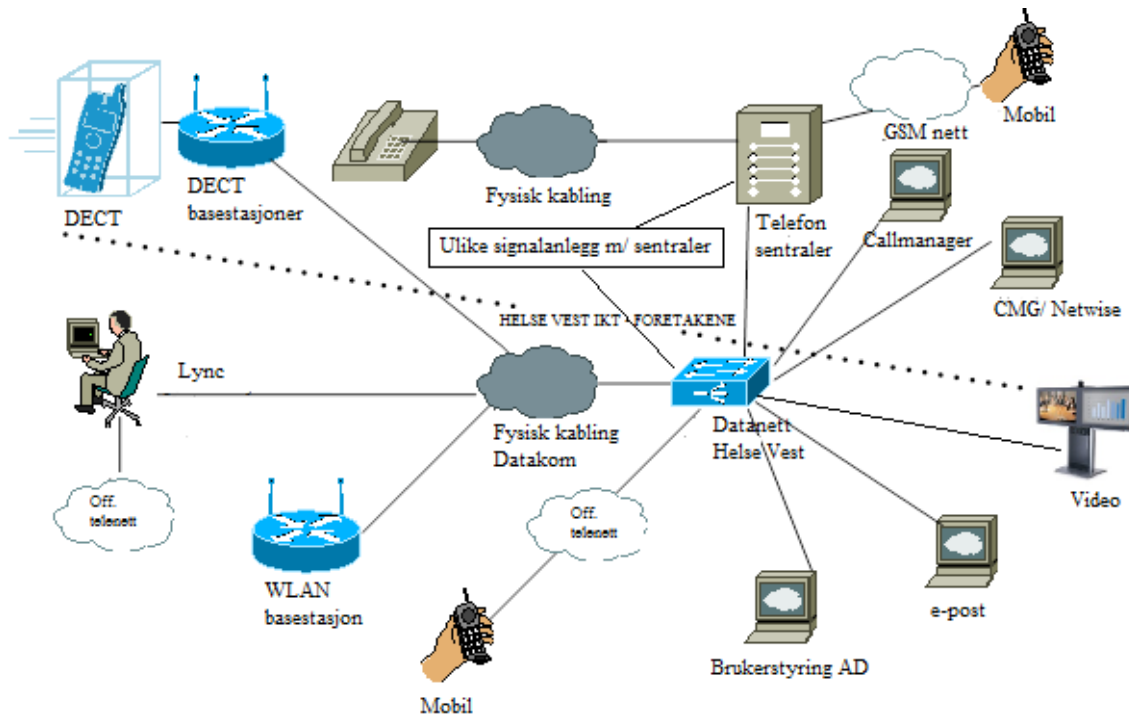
Mobil

GSM nett

DECT

DECT basestasjoner

Fysisk kabling

Telefon sentraler

Ulike signalanlegg m/ sentraler

Callmanager

CMG/ Netwise

HELSE VEST IKT - FORETAKENE

Lync

Fysisk kabling Datakom

Datanett Helse Vest

Video

Off. telenett

Off. telenett

WLAN basestasjon

e-post

Brukerstyring AD

Mobil